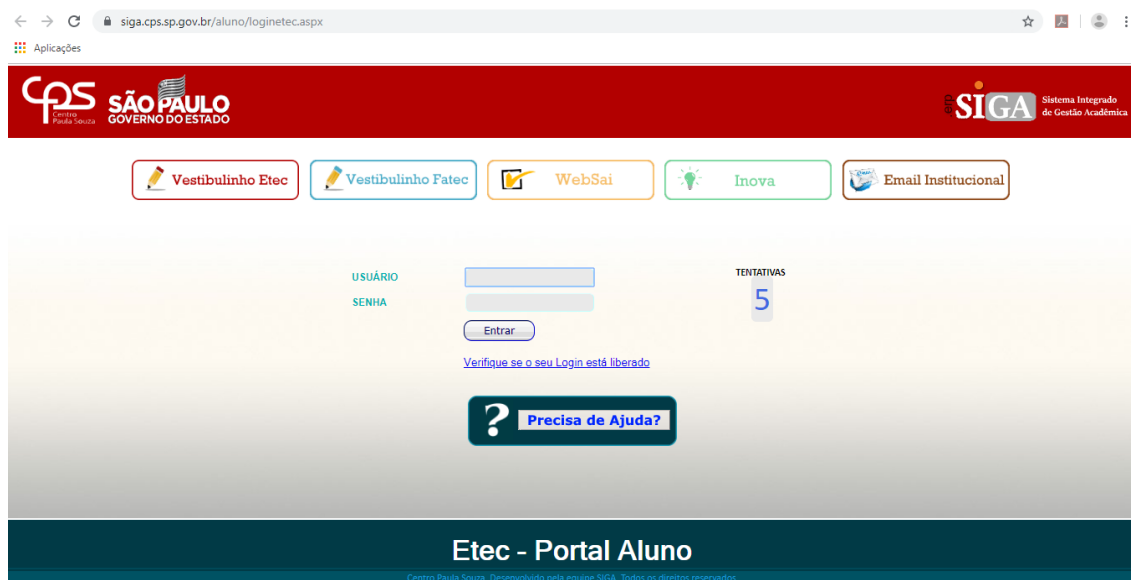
siga.cps.sp.gov.br/aluno/loginetec.aspx

Aplicações

CPS Centro Paula Souza SÃO PAULO GOVERNO DO ESTADO

SIGA Sistema Integrado de Gestão Acadêmica

Vestibulinho Etec
Vestibulinho Fatec
WebSai
Inova
Email Institucional

USUÁRIO
SENHA
Entrar

TENTATIVAS
5

Verifique se o seu Login está liberado

Precisa de Ajuda?

Etec - Portal Aluno

Centro Paula Souza. Desenvolvido pela equipe SIGA. Todos os direitos reservados.